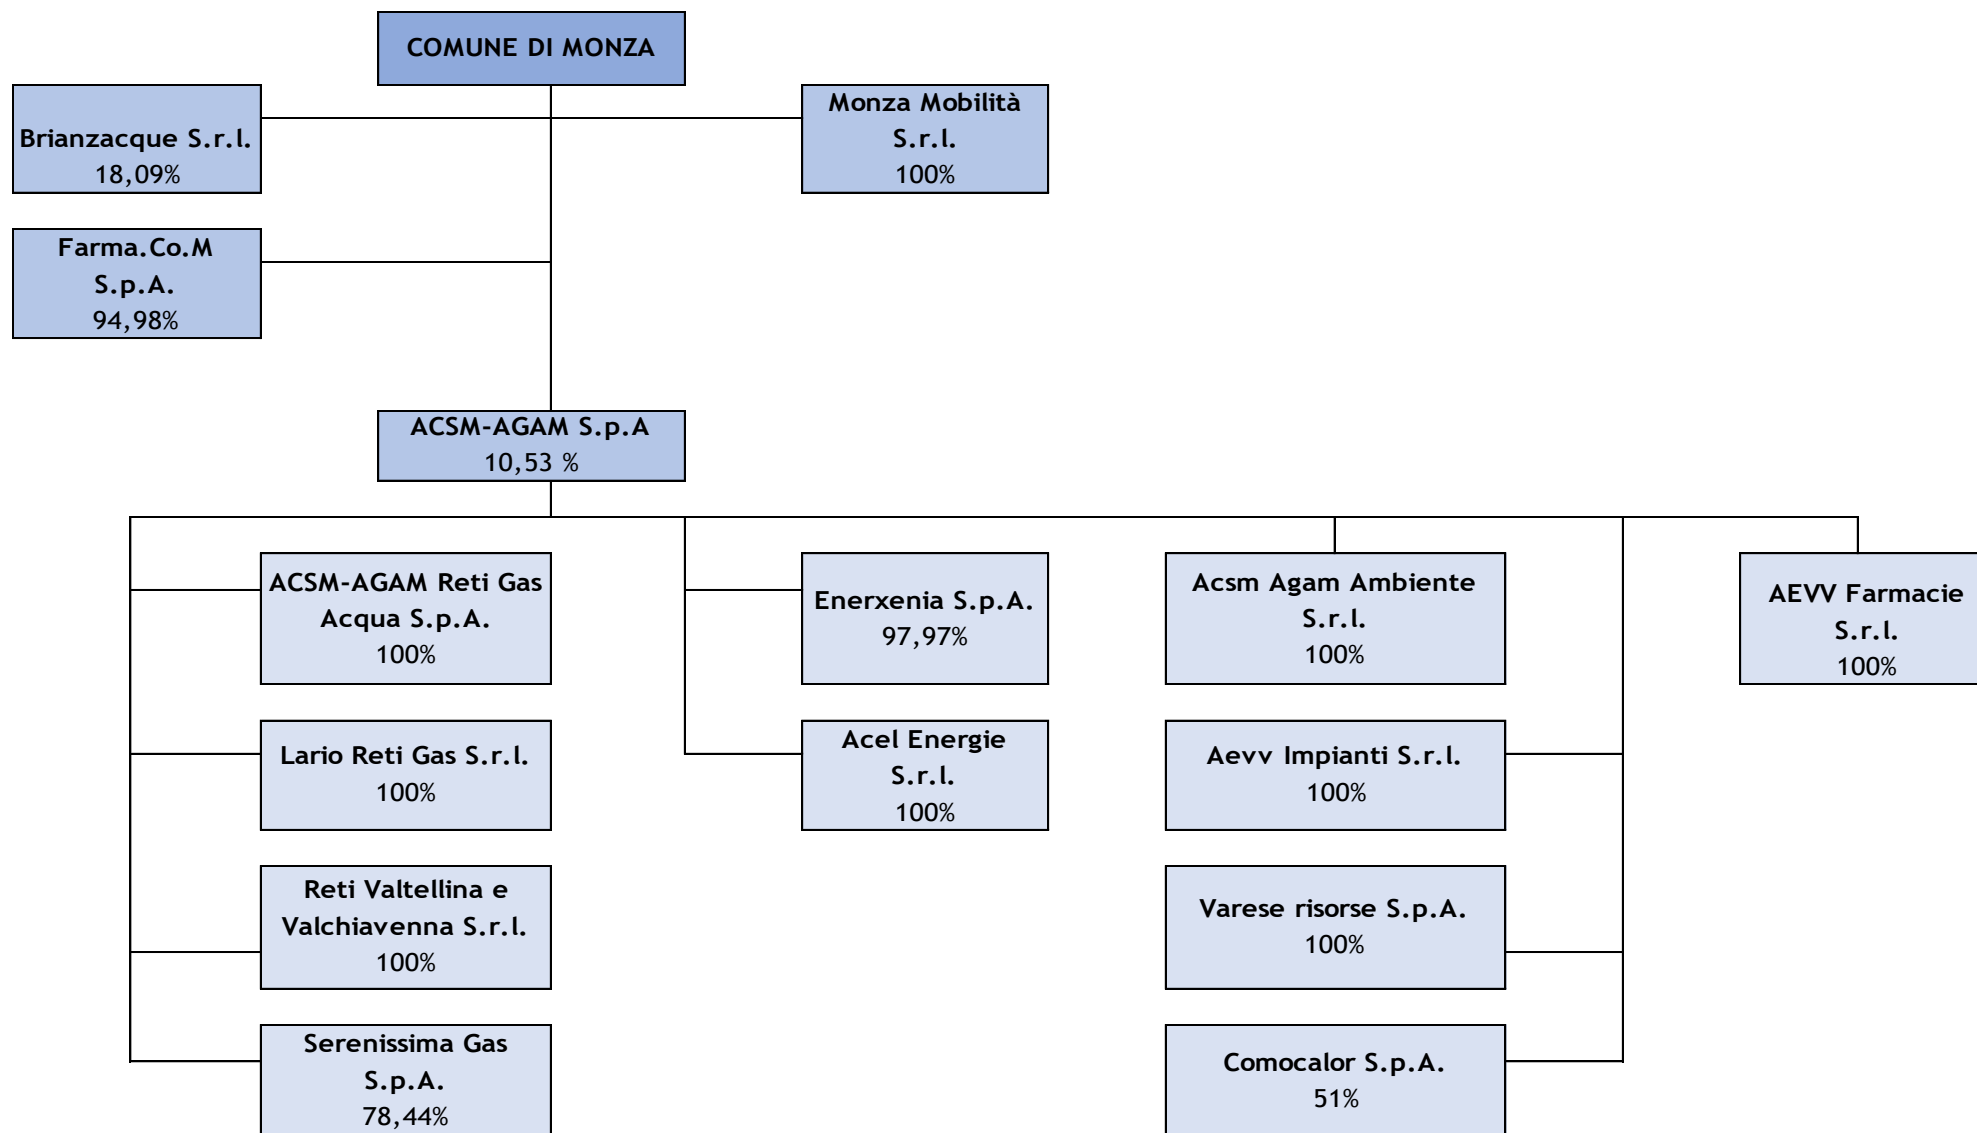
COMUNE DI MONZA

Brianzacque S.r.l.
18,09%

Monza Mobilità S.r.l.
100%

Farma.Co.M S.p.A.
94,98%

ACSM-AGAM S.p.A
10,53 %

ACSM-AGAM Reti Gas Acqua S.p.A.
100%

Lario Reti Gas S.r.l.
100%

Reti Valtellina e Valchiavenna S.r.l.
100%

Serenissima Gas S.p.A.
78,44%

Enerxenia S.p.A.
97,97%

Acel Energie S.r.l.
100%

Acsm Agam Ambiente S.r.l.
100%

Aevv Impianti S.r.l.
100%

Varese risorse S.p.A.
100%

Comocalor S.p.A.
51%

AEVV Farmacie S.r.l.
100%